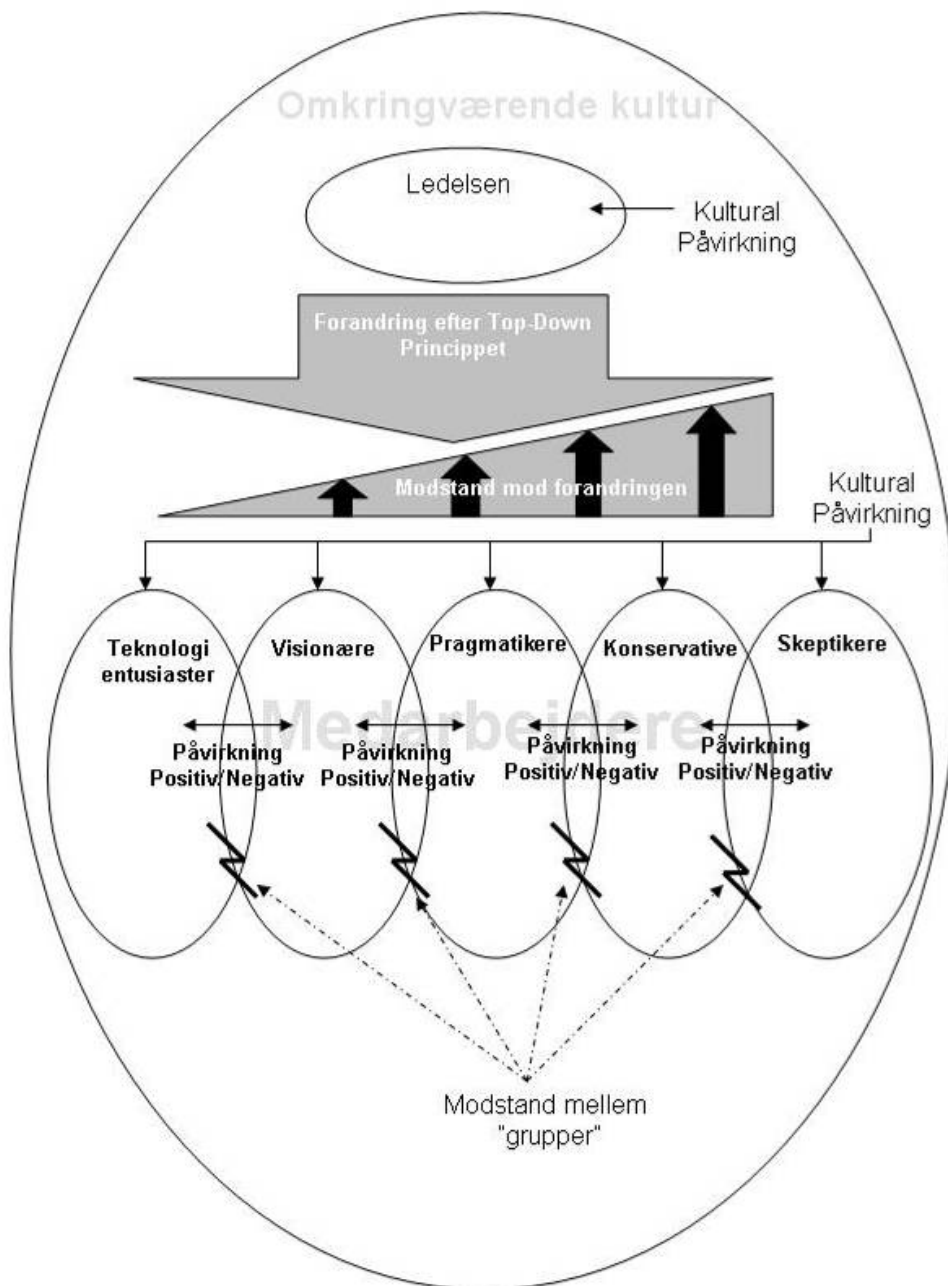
Omkringværende kultur

Ledelsen

Kultural Påvirkning

Forandring efter Top-Down Princippet

Modstand mod forandringen

Kultural Påvirkning

Teknologi entusiaster

Visionære

Pragmatikere

Konservative

Skeptikere

Medarbejdere

Påvirkning Positiv/Negativ

Påvirkning Positiv/Negativ

Påvirkning Positiv/Negativ

Påvirkning Positiv/Negativ

Modstand mellem "grupper"